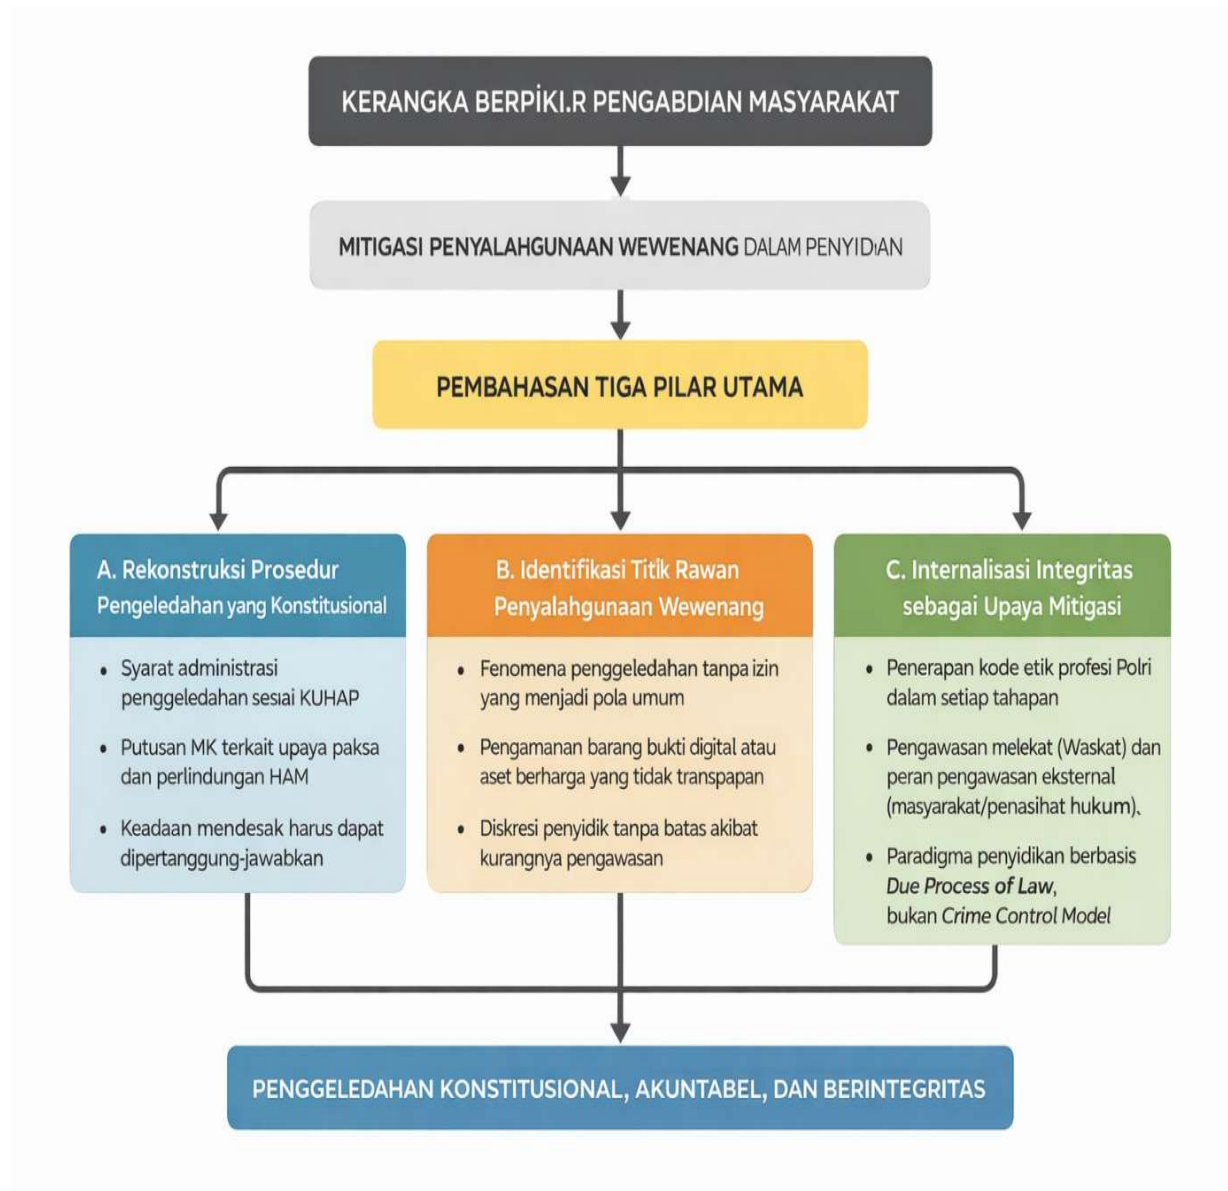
KERANGKA BERPİKI.R PENGABDIAN MASYARAKAT

MITIGASI PENYALAHGUNAAN WEWENANG DALAM PENYIDıAN

PEMBAHASAN TIGA PILAR UTAMA

A. Rekonstruksi Prosedur Pengeledahan yang Konstitusional

- Syarat administrasi penggeledahan sesıai KUHAP
- Putusan MK terkait upaya paksa dan perlindungan HAM
- Keadaan mendesak harus dapat dipertanggung-jawabkan

B. Identifikasi Titik Rawan Penyalahgunaan Wewenang

- Fenomena penggeledahan tanpa izin yang menjadi pola umum
- Pengamanan barang bukti digital atau aset berharga yang tidak transpapan
- Diskresi penyidik tanpa batas akibat kurangnya pengawasan

C. Internalisasi Integritas sebagai Upaya Mitigasi

- Penerapan kode etik profesi Polri dalam setiap tahapan
- Pengawasan melekat (Waskat) dan peran pengawasan eksternal (masyarakat/penasihat hukum).
- Paradigma penyidikan berbasis *Due Process of Law*, bukan *Crime Control Model*

PENGGELEDAHAN KONSTITUSIONAL, AKUNTABEL, DAN BERINTEGRITAS